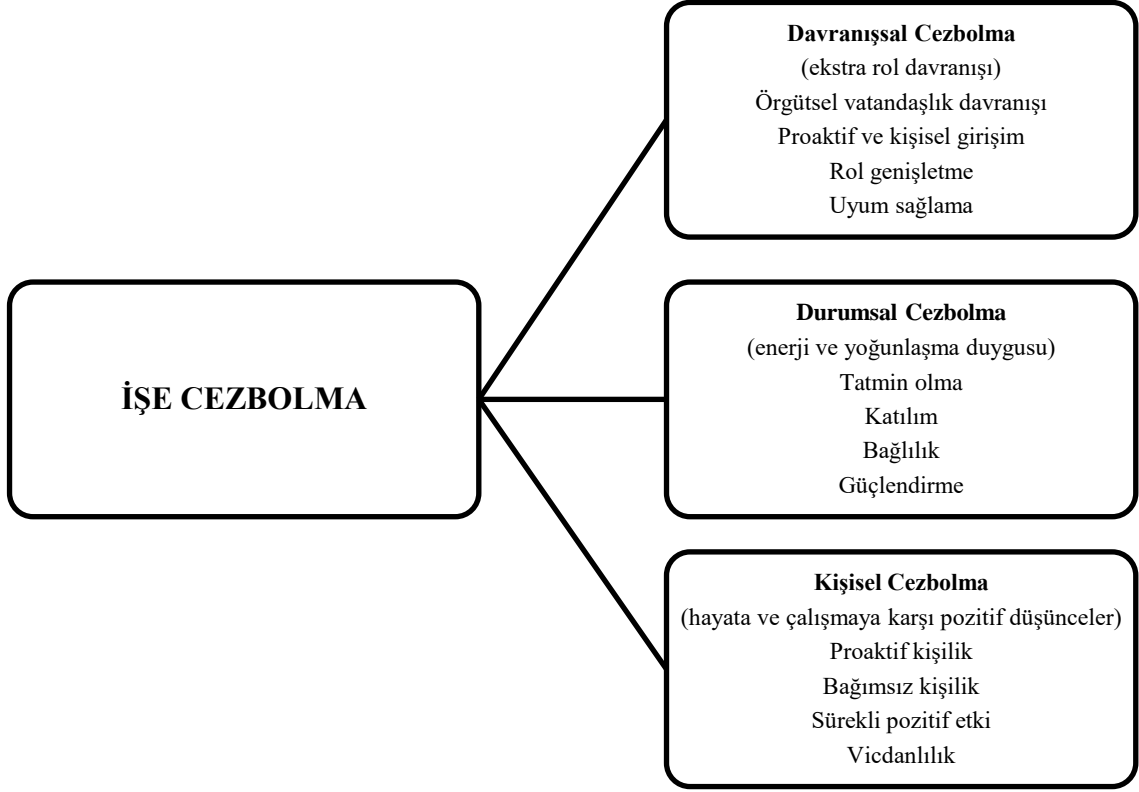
İŞE CEZBOLMA

Davranışsal Cezbolma
(ekstra rol davranışı)
Örgütsel vatandaşlık davranışı
Proaktif ve kişisel girişim
Rol genişletme
Uyum sağlama

Durumsal Cezbolma
(enerji ve yoğunlaşma duygusu)
Tatmin olma
Katılım
Bağlılık
Güçlendirme

Kişisel Cezbolma
(hayata ve çalışmaya karşı pozitif düşünceler)
Proaktif kişilik
Bağımsız kişilik
Sürekli pozitif etki
Vicdanlılık